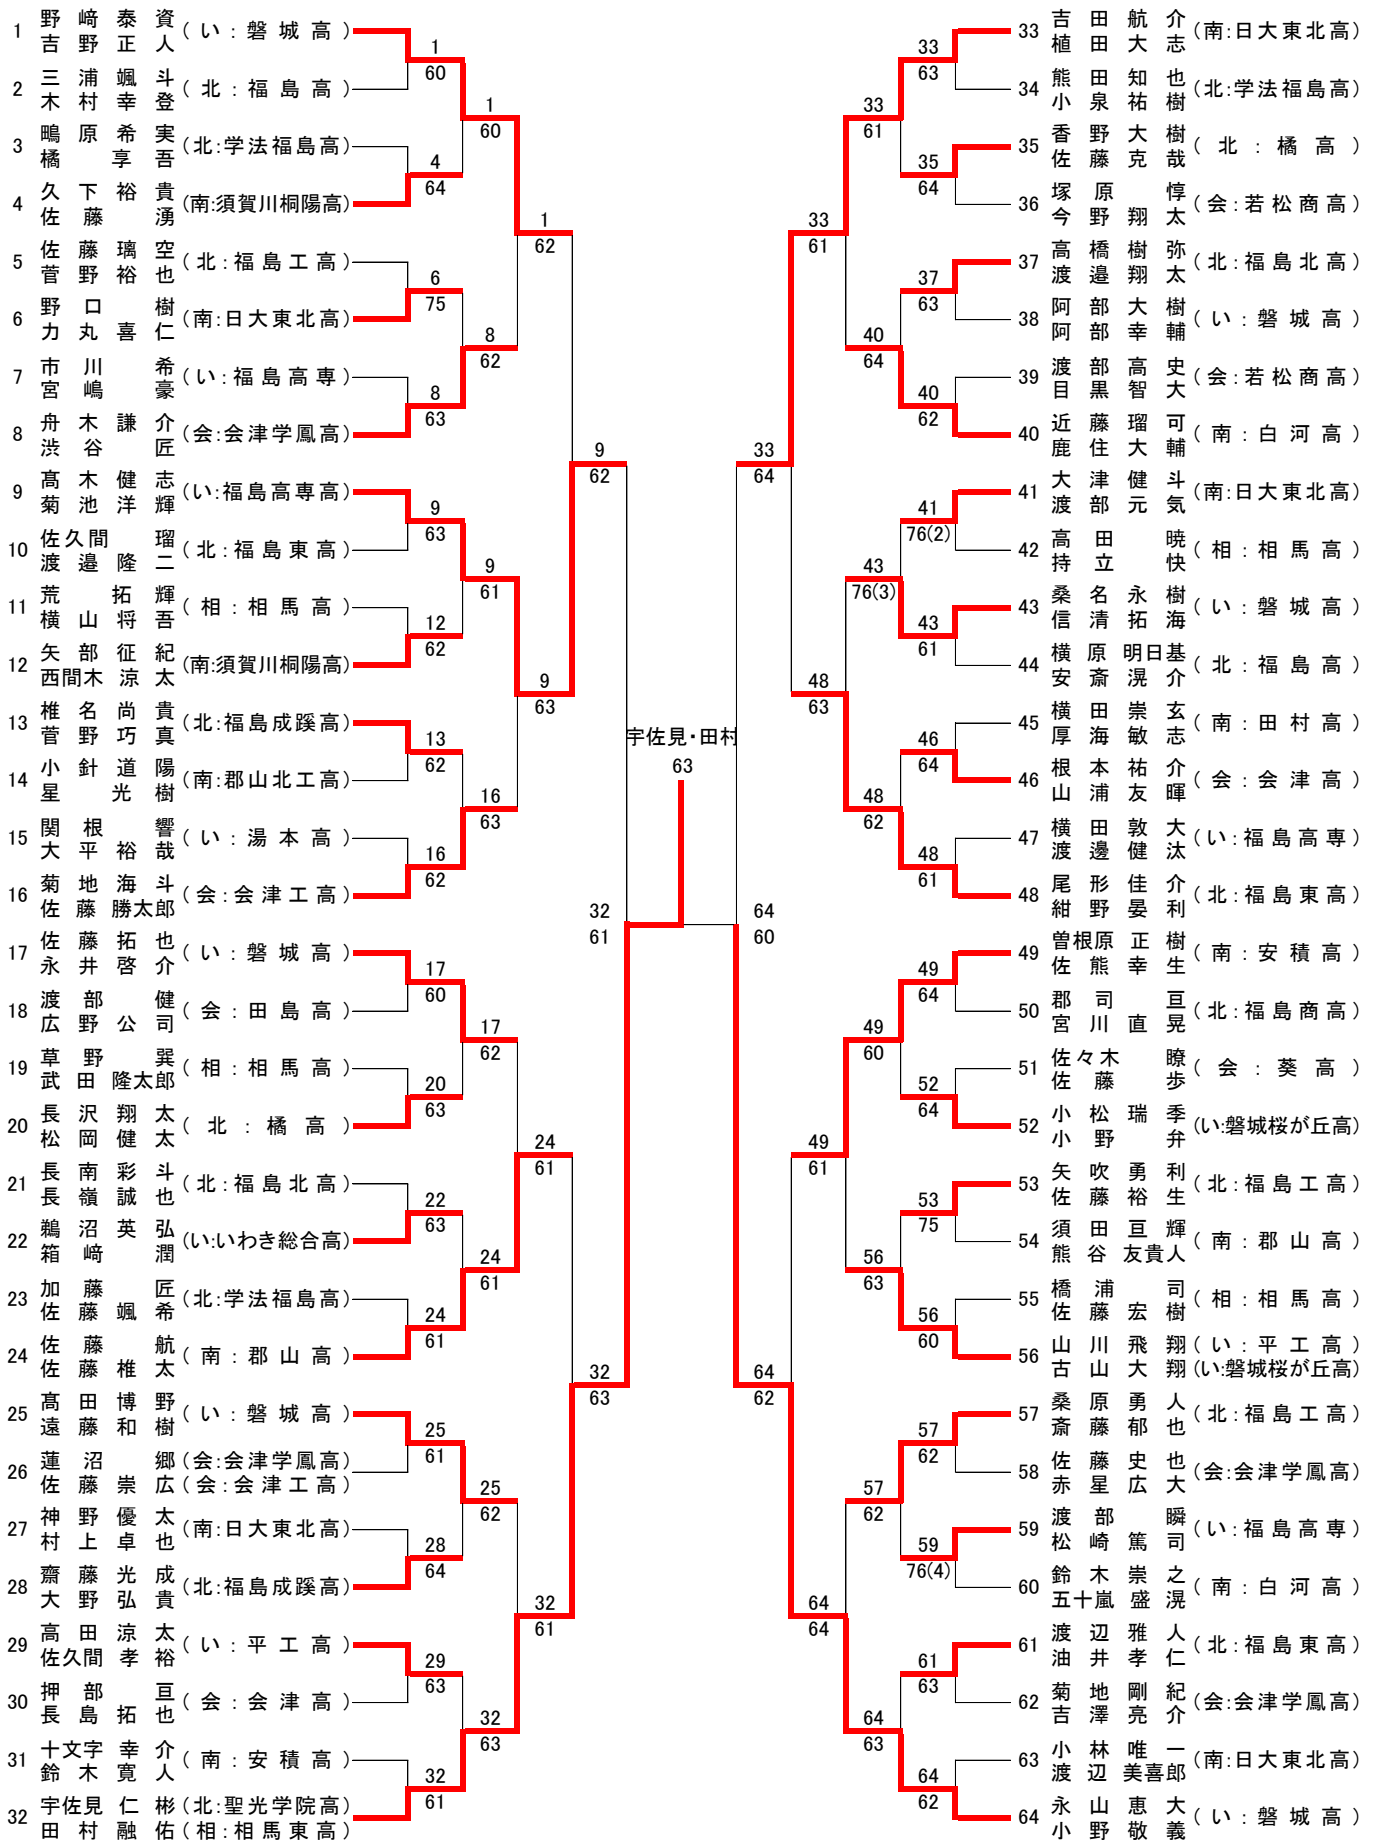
1 野﨑泰資 吉野正人 (い:磐城高)
2 三浦颯斗 木村幸登 (北:福島高)
3 鴫原希実 橘享吾 (北:学法福島高)
4 久下裕貴 佐藤湧 (南:須賀川桐陽高)
5 佐藤璃空 菅野裕也 (北:福島工高)
6 野口樹 力丸喜仁 (南:日大東北高)
7 市川希 宮嶋豪 (い:福島高専)
8 舟木謙介 渋谷匠 (会:会津学鳳高)
9 髙木健志 菊池洋輝 (い:福島高専高)
10 佐久間瑠 渡邉隆二 (北:福島東高)
11 荒拓輝 横山将吾 (相:相馬高)
12 矢部征紀 西間木涼太 (南:須賀川桐陽高)
13 椎名尚貴 菅野巧真 (北:福島成蹊高)
14 小針道陽 星光樹 (南:郡山北工高)
15 関根響 大平裕哉 (い:湯本高)
16 菊地海斗 佐藤勝太郎 (会:会津工高)
17 佐藤拓也 永井啓介 (い:磐城高)
18 渡部健 広野公司 (会:田島高)
19 草野巽 武田隆太郎 (相:相馬高)
20 長沢翔太 松岡健太 (北:橘高)
21 長南彩斗 長嶺誠也 (北:福島北高)
22 鵜沼英弘 箱崎潤 (い:いわき総合高)
23 加藤匠 佐藤颯希 (北:学法福島高)
24 佐藤航 佐藤椎太 (南:郡山高)
25 髙田博野 遠藤和樹 (い:磐城高)
26 蓮沼郷 佐藤崇広 (会:会津学鳳高) (会:会津工高)
27 神野優太 村上卓也 (南:日大東北高)
28 齋藤光成 大野弘貴 (北:福島成蹊高)
29 高田涼太 佐久間孝裕 (い:平工高)
30 押部亘 長島拓也 (会:会津高)
31 十文字幸介 鈴木寛人 (南:安積高)
32 宇佐見仁彬 田村融佑 (北:聖光学院高) (相:相馬東高)

1 60
4 64
6 75
8 62
8 63
9 63
12 62
13 62
16 62
17 60
20 63
22 63
24 61
25 61
28 64
29 63
32 61

1 60
8 62
9 61
16 63
17 62
24 61
25 62
32 63

1 62
9 63
24 61
32 61

9 62
32 63

32 61

宇佐見・田村
63

64 60

33 64
64 62

33 61
48 63
49 61
64 64

33 61
40 64
43 76(3)
48 62
49 60
56 63
57 62
64 63

33 63
35 64
37 63
40 62
41 76(2)
43 61
46 64
48 61
49 64
52 64
53 75
56 60
57 62
59 76(4)
61 63
64 62

33 吉田航介 植田大志 (南:日大東北高)
34 熊田知也 小泉祐樹 (北:学法福島高)
35 香野大樹 佐藤克哉 (北:橘高)
36 塚原惇 今野翔太 (会:若松商高)
37 高橋樹弥 渡邉翔太 (北:福島北高)
38 阿部大樹 阿部幸輔 (い:磐城高)
39 渡部高史 目黒智大 (会:若松商高)
40 近藤瑠可 鹿住大輔 (南:白河高)
41 大津健斗 渡部元気 (南:日大東北高)
42 高田暁 持立快 (相:相馬高)
43 桑名永樹 信清拓海 (い:磐城高)
44 横原明日基 安斎滉介 (北:福島高)
45 横田崇玄 厚海敏志 (南:田村高)
46 根本祐介 山浦友暉 (会:会津高)
47 横田敦大 渡邊健汰 (い:福島高専)
48 尾形佳介 紺野晏利 (北:福島東高)
49 曽根原正樹 佐熊幸生 (南:安積高)
50 郡司亘 宮川直晃 (北:福島商高)
51 佐々木瞭 佐藤歩 (会:葵高)
52 小松瑞季 小野弁 (い:磐城桜が丘高)
53 矢吹勇利 佐藤裕生 (北:福島工高)
54 須田亘輝 熊谷友貴人 (南:郡山高)
55 橋浦司 佐藤宏樹 (相:相馬高)
56 山川飛翔 古山大翔 (い:平工高) (い:磐城桜が丘高)
57 桑原勇人 斎藤郁也 (北:福島工高)
58 佐藤史也 赤星広大 (会:会津学鳳高)
59 渡部瞬 松崎篤司 (い:福島高専)
60 鈴木崇之 五十嵐盛滉 (南:白河高)
61 渡辺雅人 油井孝仁 (北:福島東高)
62 菊地剛紀 吉澤亮介 (会:会津学鳳高)
63 小林唯一 渡辺美喜郎 (南:日大東北高)
64 永山恵大 小野敬義 (い:磐城高)